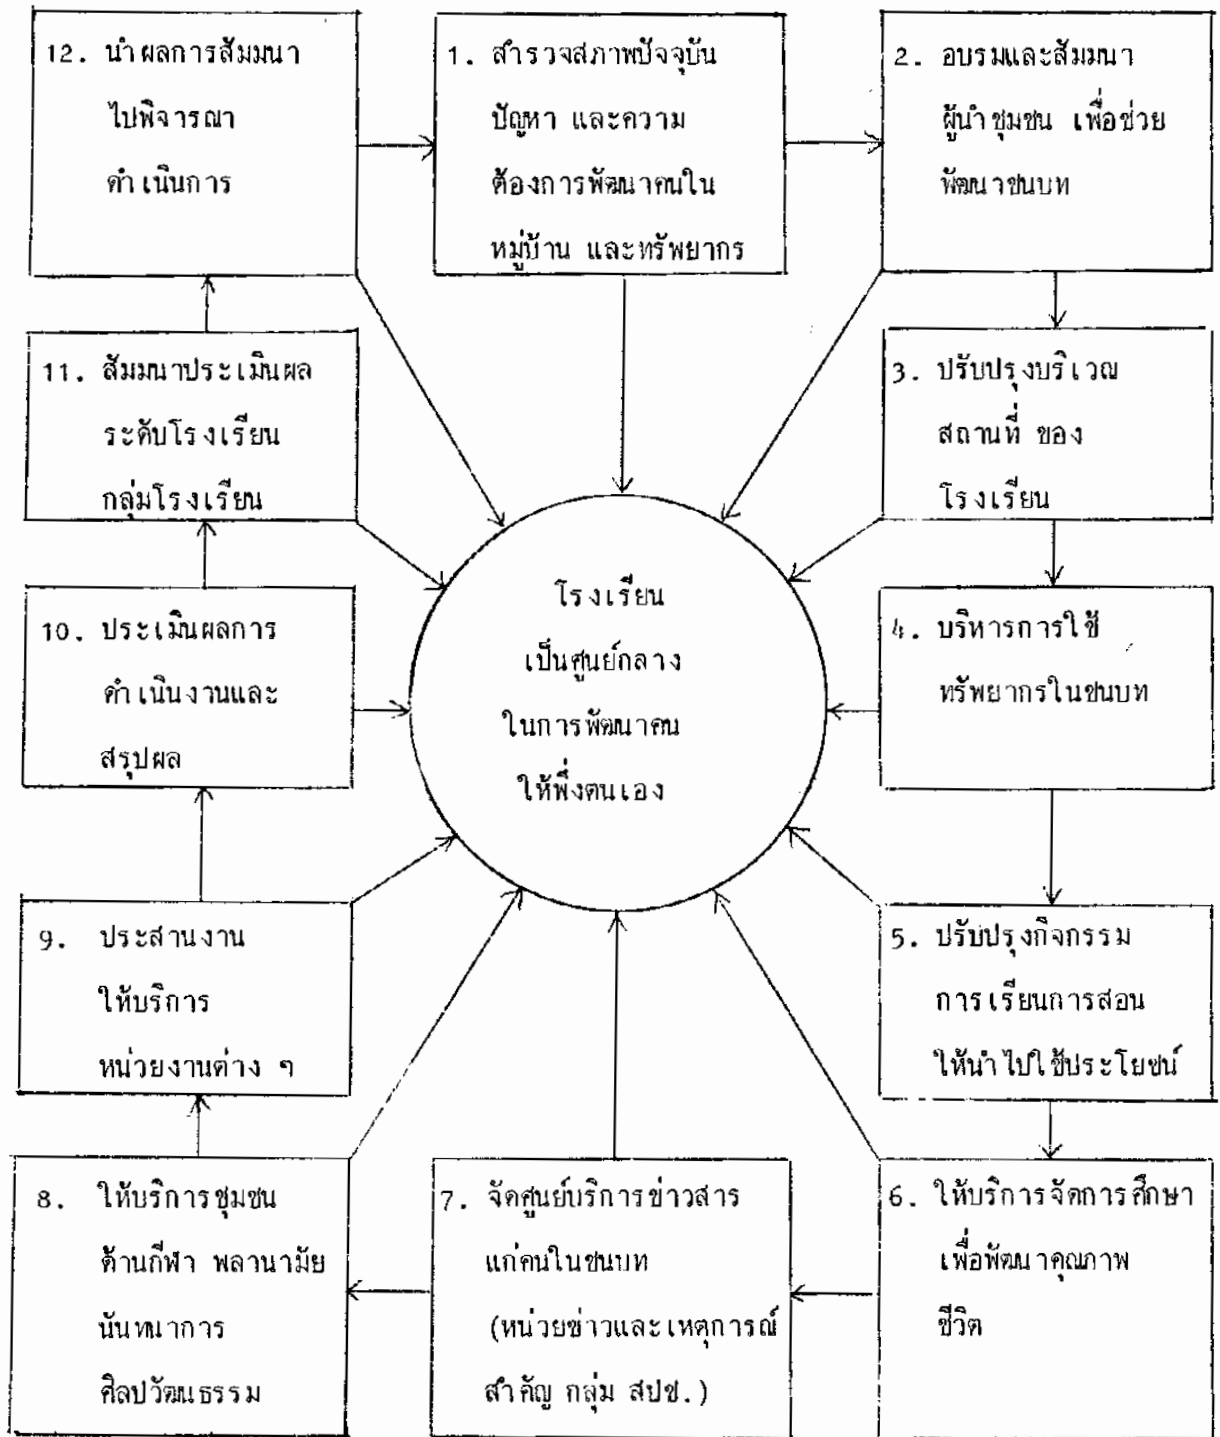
12. นำผลการสัมมนาไปพิจารณาดำเนินการ

1. สำรวจสภาพปัจจุบันปัญหา และความต้องการพัฒนาคนในหมู่บ้าน และทรัพยากร

2. อบรมและสัมมนาผู้นำชุมชน เพื่อช่วยพัฒนาชนบท

11. สัมมนาประเมินผลระดับโรงเรียนกลุ่มโรงเรียน

3. ปรับปรุงบริเวณสถานที่ ของโรงเรียน

โรงเรียนเป็นศูนย์กลางในการพัฒนาคนให้พึ่งตนเอง

10. ประเมินผลการดำเนินงานและสรุปผล

4. บริหารการใช้ทรัพยากรในชนบท

9. ประสานงานให้บริการหน่วยงานต่าง ๆ

5. ปรับปรุงกิจกรรมการเรียนการสอนให้นำไปใช้ประโยชน์

8. ให้บริการชุมชนด้านกีฬา พลานามัยนันทนาการศิลปวัฒนธรรม

7. จัดศูนย์บริการข่าวสารแก่คนในชนบท (หน่วยข่าวและเหตุการณ์สำคัญ กลุ่ม สปช.)

6. ให้บริการจัดการศึกษาเพื่อพัฒนาคุณภาพชีวิต